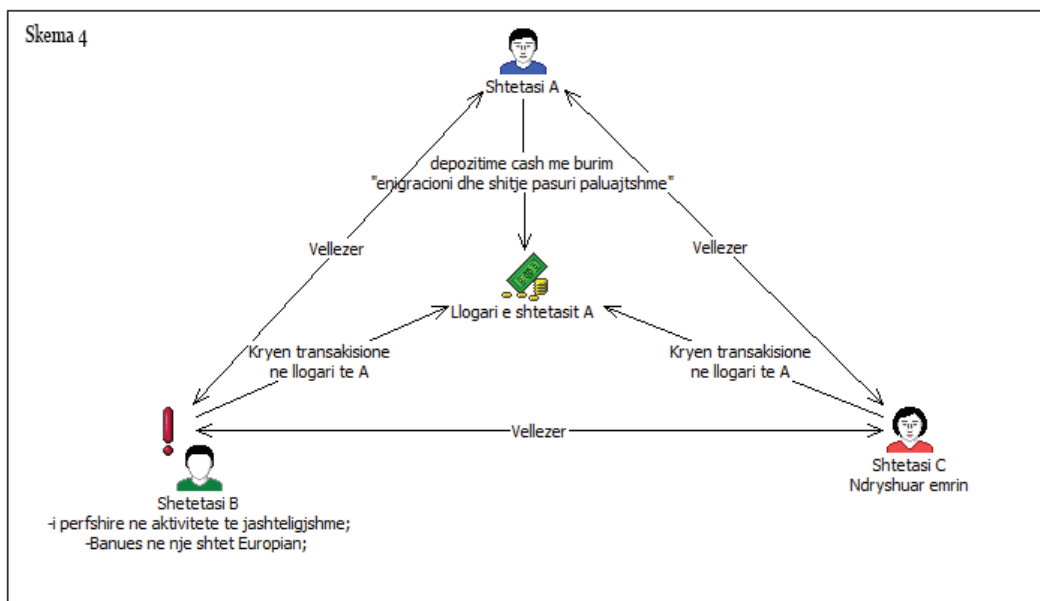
Skema 4

Shtetasi A

depozitime cash me burim "emigracioni dhe shitje pasuri paluajtshme"

Vellezer

Vellezer

Llogari e shtetasit A

Kryen transakisione ne llogari te A

Kryen transakisione ne llogari te A

Vellezer

Shetetasi B
-i perfshire ne aktivitete te jashteligjshme;
-Banues ne nje shtet Europian;

Shtetasi C
Ndryshuar emrin